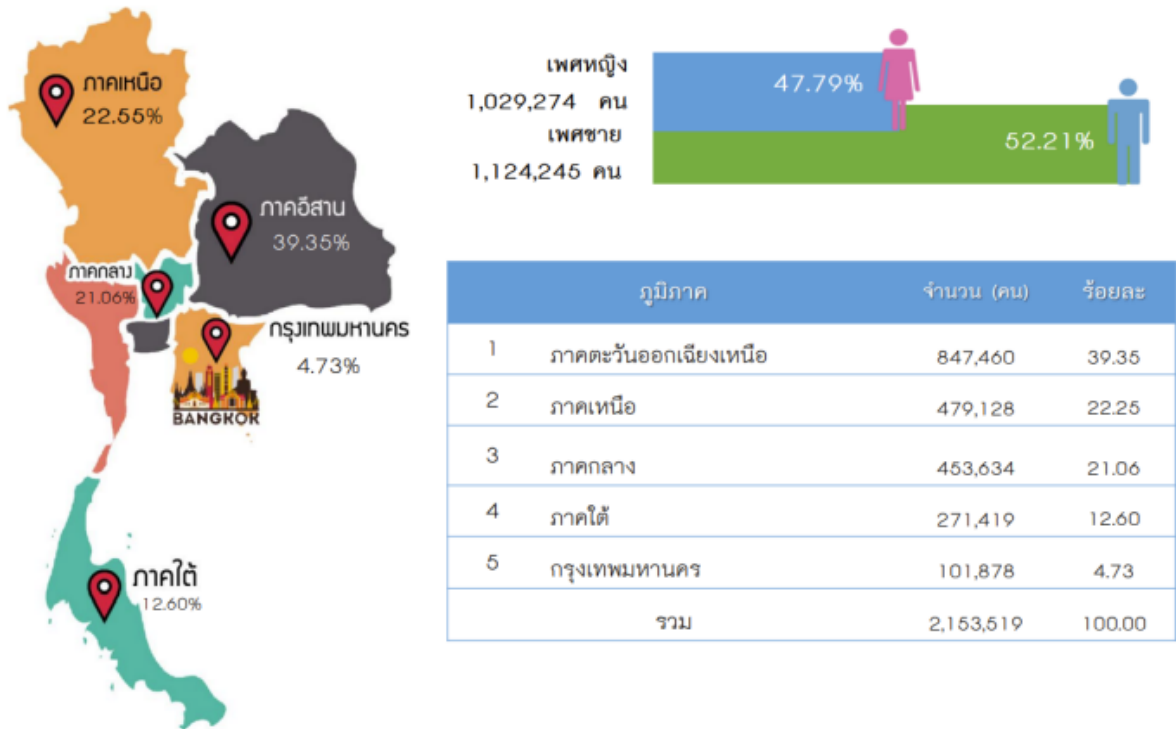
ภาคเหนือ
22.55%

ภาคอีสาน
39.35%

ภาคกลาง
21.06%

กรุงเทพมหานคร
4.73%

BANGKOK

ภาคใต้
12.60%

เพศหญิง
1,029,274 คน
เพศชาย
1,124,245 คน

47.79%
52.21%

| | ภูมิภาค | จำนวน (คน) | ร้อยละ |
|---|---|---|---|
| 1 | ภาคตะวันออกเฉียงเหนือ | 847,460 | 39.35 |
| 2 | ภาคเหนือ | 479,128 | 22.25 |
| 3 | ภาคกลาง | 453,634 | 21.06 |
| 4 | ภาคใต้ | 271,419 | 12.60 |
| 5 | กรุงเทพมหานคร | 101,878 | 4.73 |
| | รวม | 2,153,519 | 100.00 |